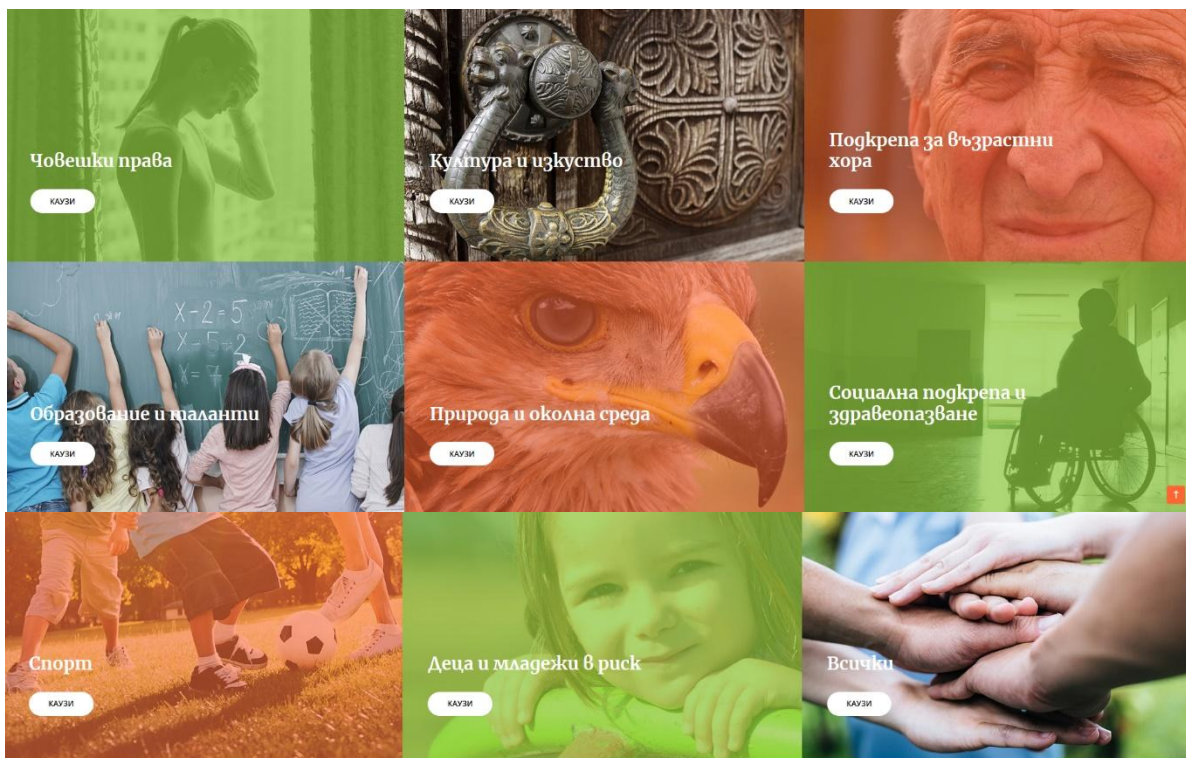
Човешки права

КАУЗИ

Култура и изкуство

КАУЗИ

Подкрепа за възрастни хора

КАУЗИ

Образование и таланти

КАУЗИ

Природа и околна среда

КАУЗИ

Социална подкрепа и здравеопазване

КАУЗИ

Спорт

КАУЗИ

Деца и младежи в риск

КАУЗИ

Всички

КАУЗИ